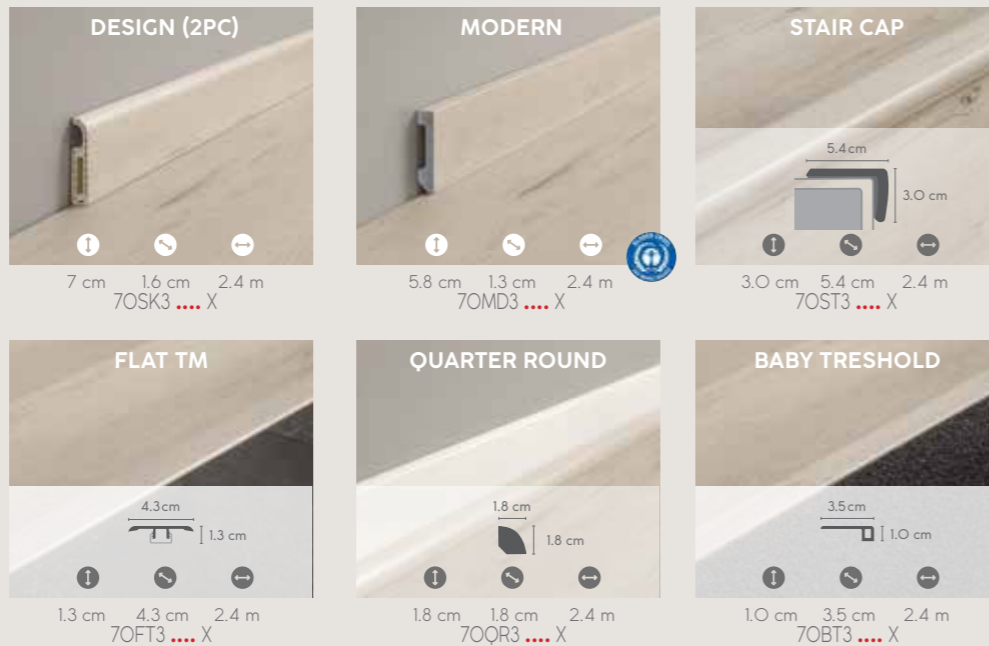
DESIGN (2PC)

7 cm 1.6 cm 2.4 m
7OSK3 .... X

MODERN

5.8 cm 1.3 cm 2.4 m
7OMD3 .... X

STAIR CAP

5.4 cm
3.0 cm

3.0 cm 5.4 cm 2.4 m
7OST3 .... X

FLAT TM

4.3 cm
1.3 cm

1.3 cm 4.3 cm 2.4 m
7OFT3 .... X

QUARTER ROUND

1.8 cm
1.8 cm

1.8 cm 1.8 cm 2.4 m
7OQR3 .... X

BABY TRESHOLD

3.5 cm
1.0 cm

1.0 cm 3.5 cm 2.4 m
7OBT3 .... X